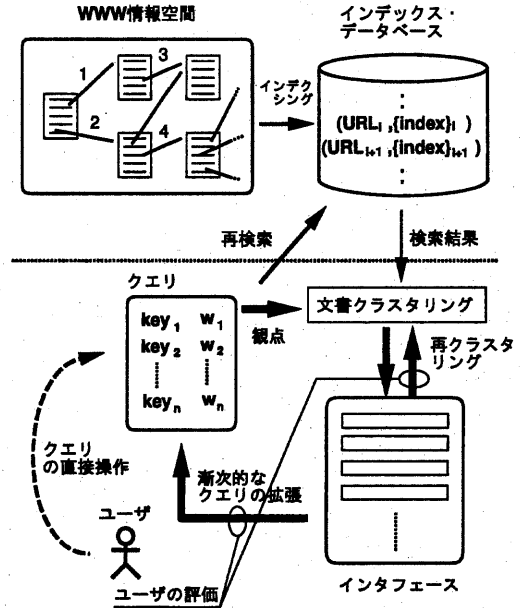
WWW情報空間

1
2
3
4

インデクシング

インデックス・データベース

:
(URL$_i$ ,{index}$_i$ )
(URL$_{i+1}$ ,{index}$_{i+1}$ )
:

再検索

検索結果

クエリ

key$_1$ w$_1$
key$_2$ w$_2$
key$_n$ w$_n$

観点

文書クラスタリング

再クラスタリング

クエリの直接操作

漸次的なクエリの拡張

ユーザ

ユーザの評価

インタフェース